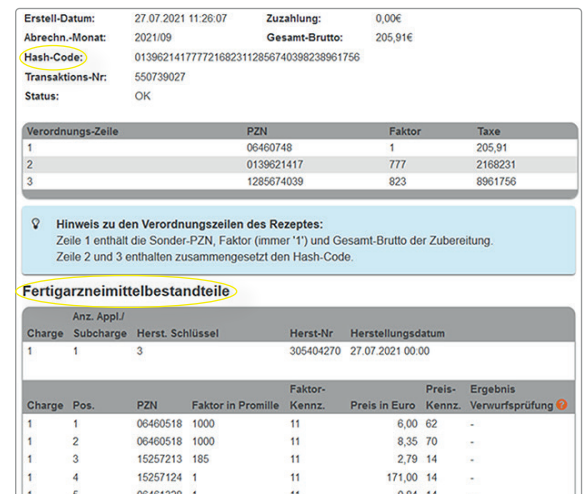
Erstell-Datum: 27.07.2021 11:26:07
Zuzahlung: 0,00€
Abrechn.-Monat: 2021/09
Gesamt-Brutto: 205,91€
Hash-Code: 0139621417777216823112856740398238961756
Transaktions-Nr: 550739027
Status: OK

| Verordnungs-Zeile | PZN | Faktor | Taxe |
|---|---|---|---|
| 1 | 06460748 | 1 | 205,91 |
| 2 | 0139621417 | 777 | 2168231 |
| 3 | 1285674039 | 823 | 8961756 |

Hinweis zu den Verordnungszeilen des Rezeptes:
Zeile 1 enthält die Sonder-PZN, Faktor (immer '1') und Gesamt-Brutto der Zubereitung.
Zeile 2 und 3 enthalten zusammengesetzt den Hash-Code.

Fertigarzneimittelbestandteile

| Charge | Anz. Appl./ Subcharge | Herst. Schlüssel | Herst-Nr | Herstellungsdatum |
|---|---|---|---|---|
| 1 | 1 | 3 | 305404270 | 27.07.2021 00:00 |

| Charge | Pos. | PZN | Faktor in Promille | Faktor-Kennz. | Preis in Euro | Preis-Kennz. | Ergebnis Verwurfsprüfung |
|---|---|---|---|---|---|---|---|
| 1 | 1 | 06460518 | 1000 | 11 | 6,00 | 62 | - |
| 1 | 2 | 06460518 | 1000 | 11 | 8,35 | 70 | - |
| 1 | 3 | 15257213 | 185 | 11 | 2,79 | 14 | - |
| 1 | 4 | 15257124 | 1 | 11 | 171,00 | 14 | - |
| 1 | 5 | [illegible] | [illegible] | 11 | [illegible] | 14 | - |